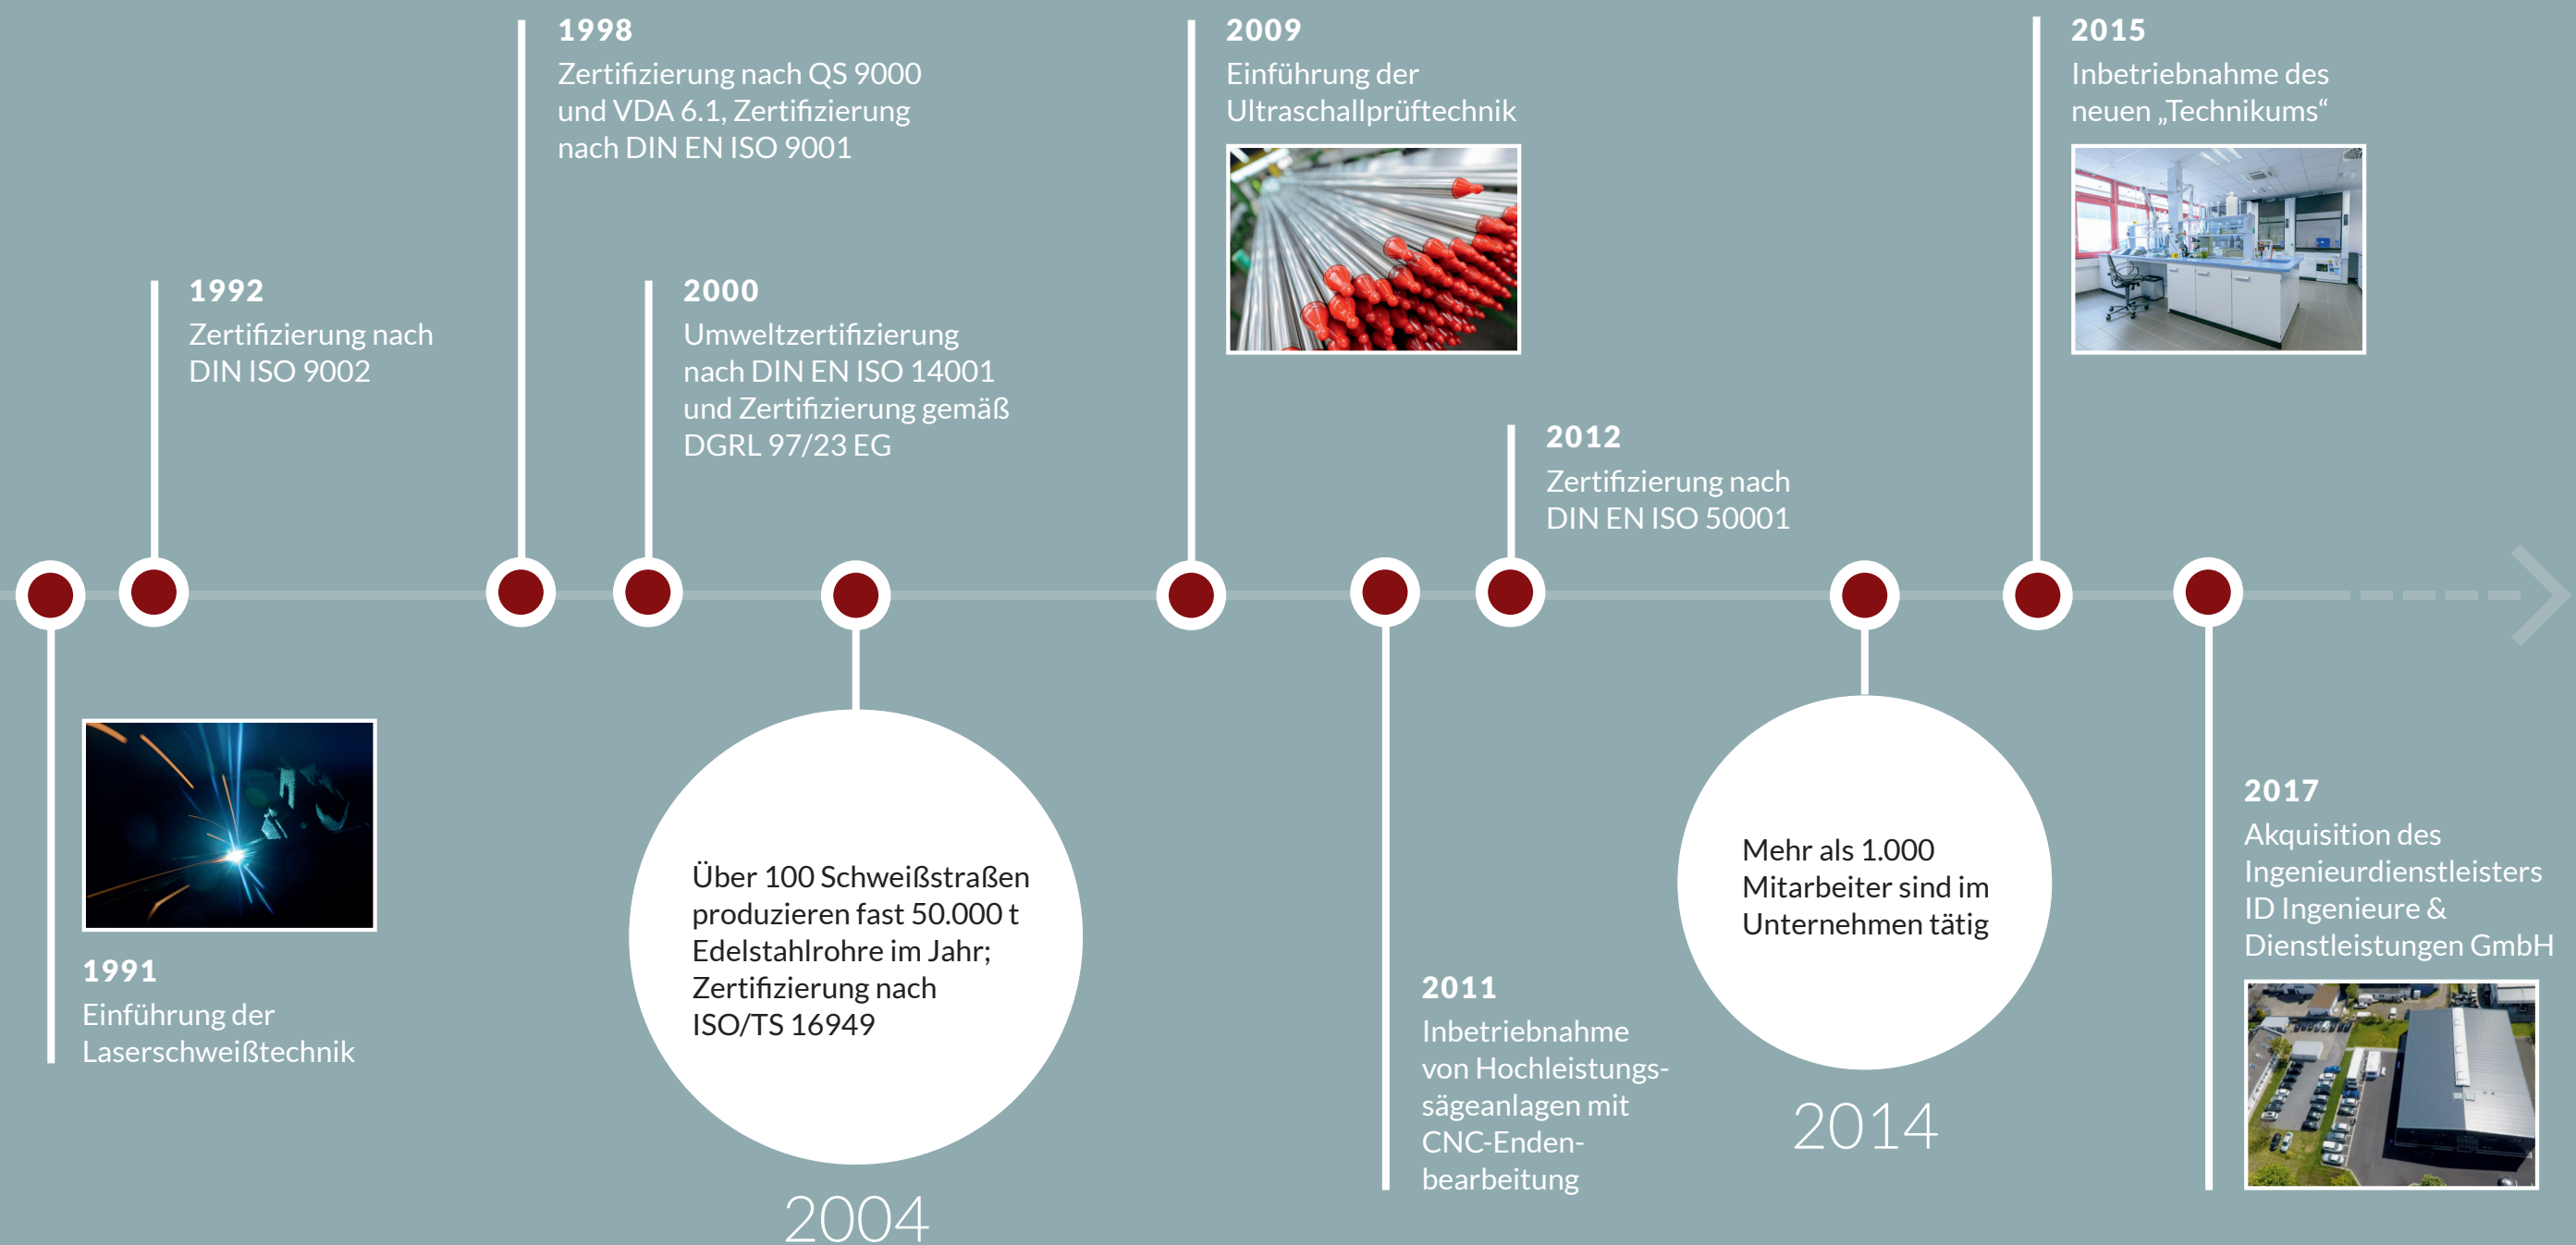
1998
Zertifizierung nach QS 9000 und VDA 6.1, Zertifizierung nach DIN EN ISO 9001

2009
Einführung der Ultraschallprüftechnik

2015
Inbetriebnahme des neuen „Technikums“

1992
Zertifizierung nach DIN ISO 9002

2000
Umweltzertifizierung nach DIN EN ISO 14001 und Zertifizierung gemäß DGRL 97/23 EG

2012
Zertifizierung nach DIN EN ISO 50001

1991
Einführung der Laserschweißtechnik

Über 100 Schweißstraßen produzieren fast 50.000 t Edelstahlrohre im Jahr; Zertifizierung nach ISO/TS 16949

2004

2011
Inbetriebnahme von Hochleistungssägeanlagen mit CNC-Endenbearbeitung

Mehr als 1.000 Mitarbeiter sind im Unternehmen tätig

2014

2017
Akquisition des Ingenieurdienstleisters ID Ingenieure & Dienstleistungen GmbH